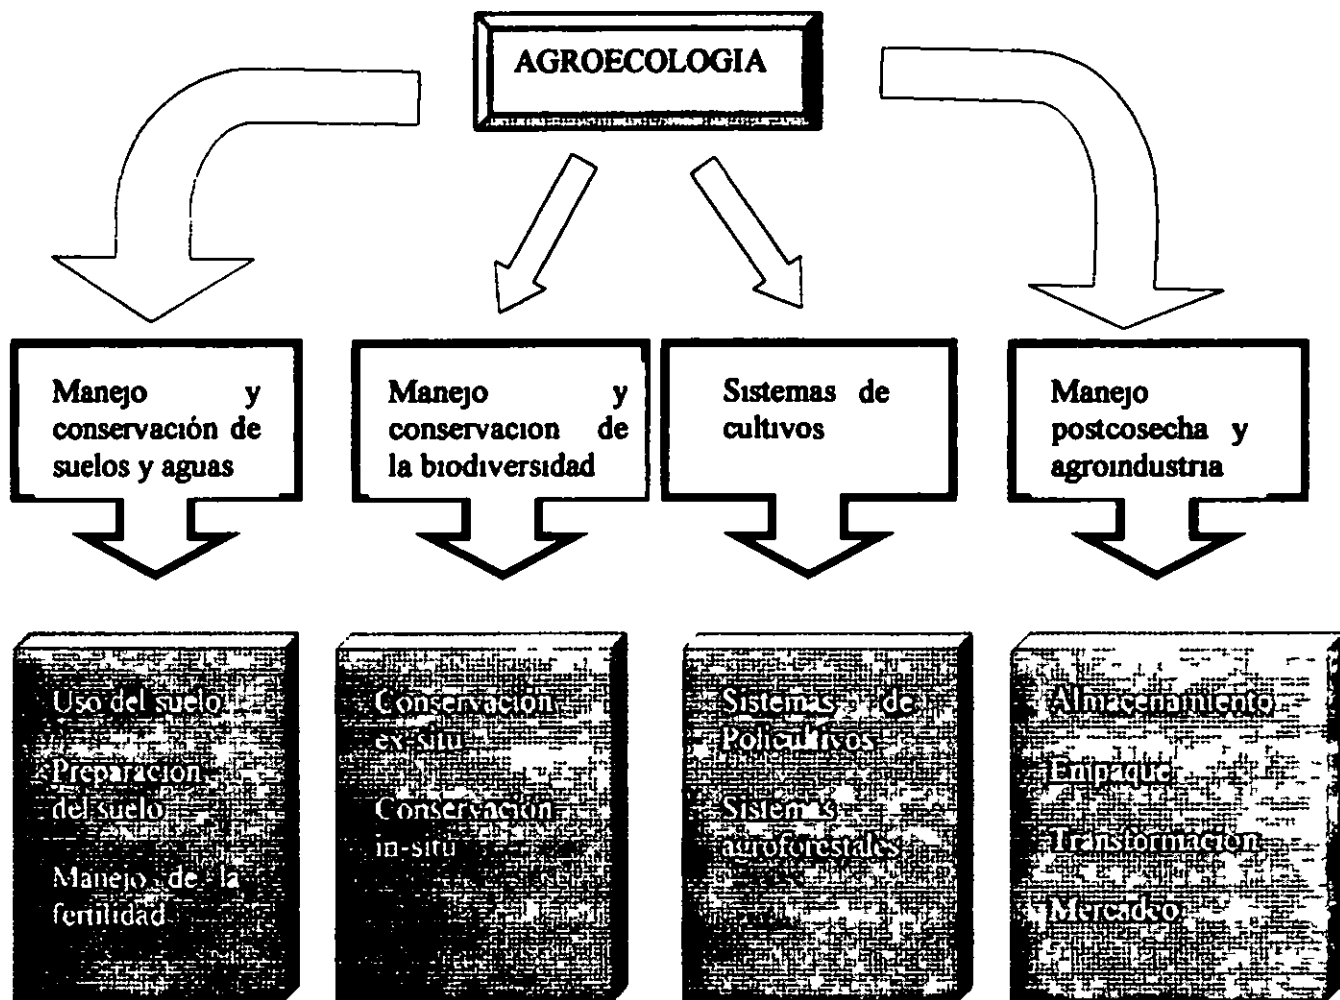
AGROECOLOGIA

Manejo y conservación de suelos y aguas

Manejo y conservacion de la biodiversidad

Sistemas de cultivos

Manejo postcosecha y agroindustria

Uso del suelo

Preparacion del suelo

Manejo de la fertilidad

Conservacion ex-situ

Conservacion in-situ

Sistemas de Policultivos

Sistemas agroforestales

Almacenamiento

Empaque

Transformacion

Mercadeo